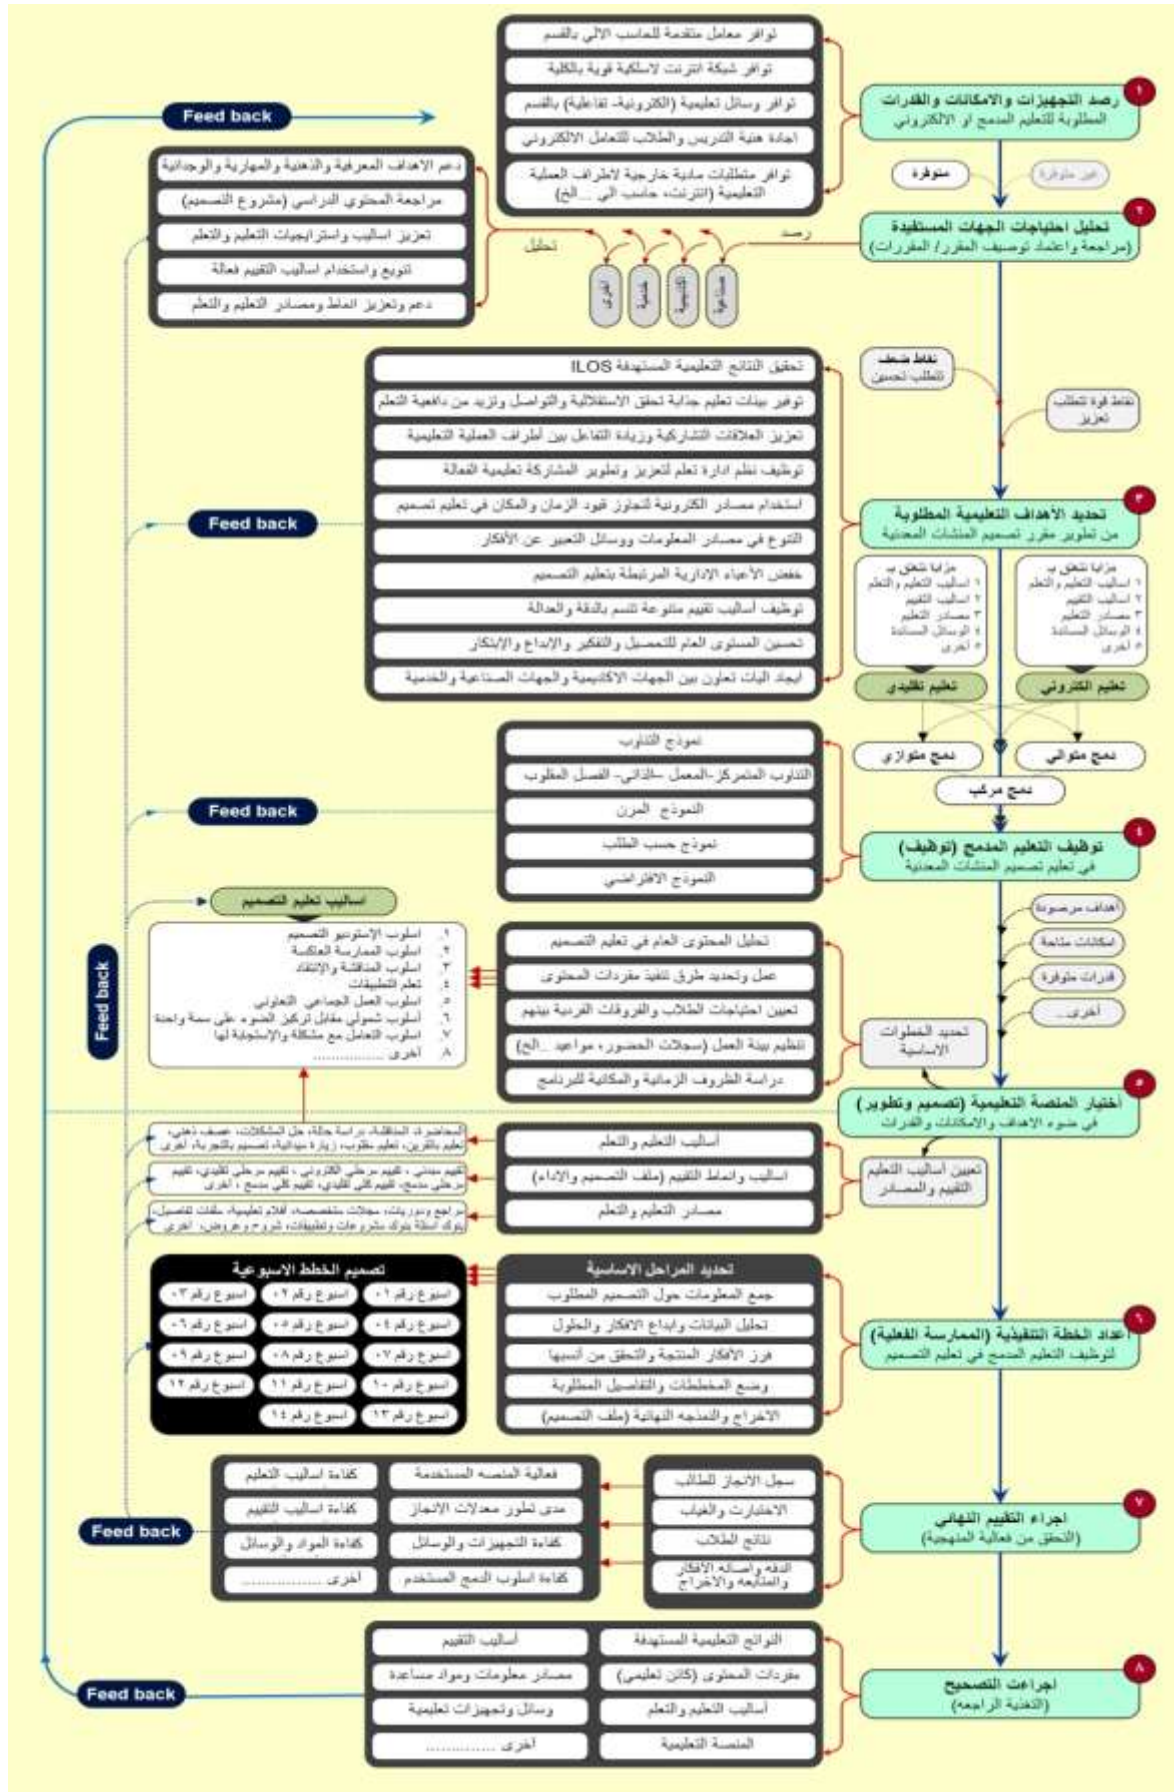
١ رصد التجهيزات والامكانات والقدرات
المطلوبة للتعليم المدمج او الالكتروني

توافر معامل متقدمة للحاسب الالي بالقسم
توافر شبكة انترنت لاسلكية قوية بالكلية
توافر وسائل تعليمية (الكترونية- تفاعلية) بالقسم
اجادة هيئة التدريس والطلاب للتعامل الالكتروني
توافر متطلبات مادية خارجية لاطراف العملية التعليمية (انترنت، حاسب الي ...الخ)

Feed back

غير متوفرة
متوفرة

٢ تحليل احتياجات الجهات المستفيدة
(مراجعة واعتماد توصيف المقرر/ المقررات)

رصد
تحليل

دعم الاهداف المعرفية والذهنية والمهارية والوجدانية
مراجعة المحتوى الدراسي (مشروع التصميم)
تعزيز اساليب واستراتيجيات التعليم والتعلم
تنويع واستخدام اساليب التقييم فعالة
دعم وتعزيز انماط ومصادر التعليم والتعلم

الطلاب
مجتمعية
اكاديمية
صناعية

نقاط ضعف تتطلب تحسين
نقاط قوة تتطلب تعزيز

٣ تحديد الأهداف التعليمية المطلوبة
من تطوير مقرر تصميم المنشآت المعدنية

تحقيق النتائج التعليمية المستهدفة ILOS
توفير بيئات تعليم جذابة تحقق الاستقلالية والتواصل وتزيد من دافعية التعلم
تعزيز العلاقات التشاركية وزيادة التفاعل بين أطراف العملية التعليمية
توظيف نظم ادارة تعلم لتعزيز وتطوير المشاركة تعليمية الفعالة
استخدام مصادر الكترونية لتجاوز قيود الزمان والمكان في تعليم تصميم
التنوع في مصادر المعلومات ووسائل التعبير عن الأفكار
خفض الأعباء الادارية المرتبطة بتعليم التصميم
توظيف أساليب تقييم متنوعة تتسم بالدقة والعدالة
تحسين المستوى العام للتحصيل والتفكير والابداع والابتكار
ايجاد اليات تعاون بين الجهات الاكاديمية والجهات الصناعية والخدمية

Feed back

مزايا تتعلق ب
١ اساليب التعليم والتعلم
٢ اساليب التقييم
٣ مصادر التعلم
٤ الوسائل المساندة
٥ أخرى

مزايا تتعلق ب
١ اساليب التعليم والتعلم
٢ اساليب التقييم
٣ مصادر التعلم
٤ الوسائل المساندة
٥ أخرى

تعليم تقليدي
تعليم الكتروني
دمج متوازي
دمج متوالي
دمج مركب

نموذج التناوب
التناوب المتمركز-المعمل -الذاتي- الفصل المقلوب
النموذج المرن
نموذج حسب الطلب
النموذج الافتراضي

Feed back

٤ توظيف التعليم المدمج (توظيف)
في تعليم تصميم المنشآت المعدنية

اساليب تعليم التصميم

١. اسلوب الاستوديو التصميم
٢. اسلوب الممارسة العاكسة
٣. اسلوب المناقشة والإنتقاد
٤. تعلم التطبيقات
٥. اسلوب العمل الجماعي التعاوني
٦. اسلوب شمولي مقابل تركيز الضوء على سمة واحدة
٧. اسلوب التعامل مع مشكلة والإستجابة لها
٨. أخرى ..............

تحليل المحتوى العام في تعليم التصميم
عمل وتحديد طرق تنفيذ مفردات المحتوى
تعيين احتياجات الطلاب والفروقات الفردية بينهم
تنظيم بيئة العمل (سجلات الحضور، مواعيد ...الخ)
دراسة الظروف الزمانية والمكانية للبرنامج

اهداف مرصودة
امكانات متاحة
قدرات متوفرة
أخرى...

تحديد الخطوات الاساسية

Feed back

٥ أختيار المنصة التعليمية (تصميم وتطوير)
في ضوء الاهداف والامكانات والقدرات

المحاضرة، المناقشة، دراسة حالة، حل المشكلات، عصف ذهني، تعليم بالقرين، تعلم مقلوب، زيارة ميدانية، تصميم بالتجربة، أخرى
تقييم مبدئي ، تقييم مرحلي الكتروني ، تقييم مرحلي تقليدي، تقييم مرحلي مدمج، تقييم كلي تقليدي، تقييم كلي مدمج ، أخرى
مراجع ودوريات، مجلات متخصصة، افلام تعليمية، ملفات تفاصيل، بنوك أسئلة، بنوك مشروعات وتطبيقات، شروح وعروض، أخرى

أساليب التعليم والتعلم
اساليب وانماط التقييم (ملف التصميم والاداء)
مصادر التعليم والتعلم

تعيين أساليب التعليم التقييم والمصادر

تصميم الخطط الاسبوعية
اسبوع رقم ٠١ | اسبوع رقم ٠٢ | اسبوع رقم ٠٣
اسبوع رقم ٠٤ | اسبوع رقم ٠٥ | اسبوع رقم ٠٦
اسبوع رقم ٠٧ | اسبوع رقم ٠٨ | اسبوع رقم ٠٩
اسبوع رقم ١٠ | اسبوع رقم ١١ | اسبوع رقم ١٢
اسبوع رقم ١٣ | اسبوع رقم ١٤

تحديد المراحل الاساسية
جمع المعلومات حول التصميم المطلوب
تحليل البيانات وابداع الافكار والحلول
فرز الأفكار المنتجة والتحقق من انسبها
وضع المخططات والتفاصيل المطلوبة
الاخراج والمنتجة النهائية (ملف التصميم)

٦ أعداد الخطة التنفيذية (الممارسة الفعلية)
لتوظيف التعليم المدمج في تعليم التصميم

كفاءة أساليب التعليم | فعالية المنصة المستخدمة
كفاءة اساليب التقييم | مدى تطور معدلات الانجاز
كفاءة المواد والوسائل | كفاءة التجهيزات والوسائل
أخرى .............. | كفاءة اسلوب الدمج المستخدم

سجل الانجاز للطلاب
الاختبارات والغياب
نتائج الطلاب
الدقة واصالة الافكار والطلاقة والاخراج

Feed back

٧ اجراء التقييم النهائي
(التحقق من فعالية المنهجية)

النواتج التعليمية المستهدفة | أساليب التقييم
مفردات المحتوى (كائن تعليمي) | مصادر معلومات ومواد مساعدة
أساليب التعليم والتعلم | وسائل وتجهيزات تعليمية
المنصة التعليمية | أخرى ..............

Feed back

٨ اجراءات التصحيح
(التغذية الراجعة)

Feed back